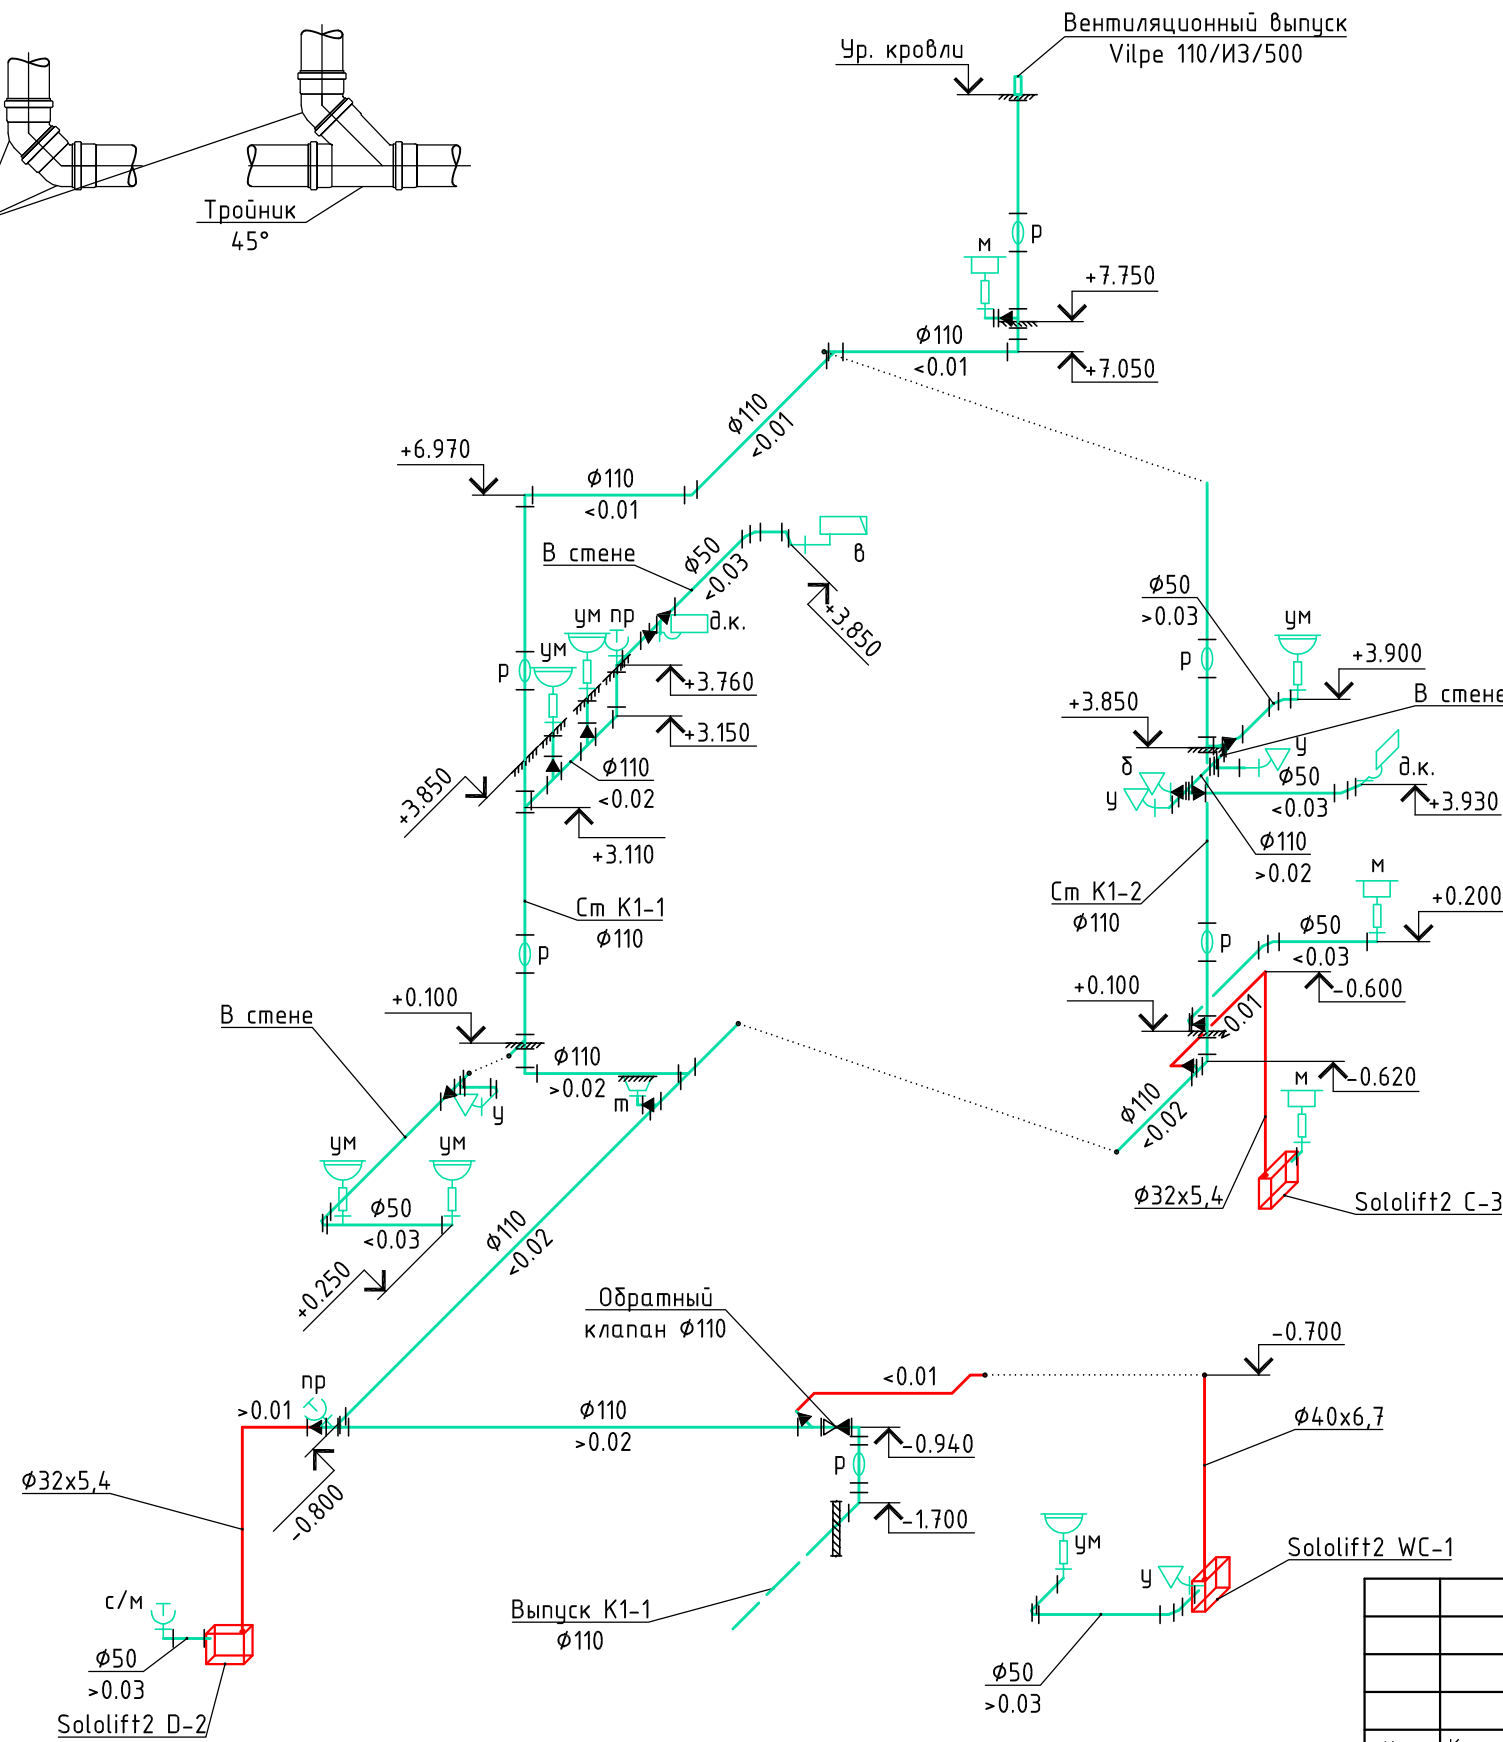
Вентиляционный выпуск
Vilpe 110/ИЗ/500
Ур. кровли
Тройник
45°
р
м
+7.750
Ø110
<0.01
+7.050
Ø110
<0.01
+6.970
Ø110
<0.01
В стене
Ø50
<0.03
в
+3.850
ум пр
д.к.
ум
р
+3.760
+3.150
Ø110
<0.02
+3.850
+3.110
Ст К1-1
Ø110
р
Ø50
>0.03
ум
+3.900
р
В стене
+3.850
у
б
Ø50
д.к.
у
<0.03
+3.930
Ø110
>0.02
Ст К1-2
Ø110
м
+0.200
р
Ø50
<0.03
-0.600
+0.100
0.01
-0.620
м
Ø110
<0.02
Ø32х5,4
Sololift2 C-3
В стене
+0.100
Ø110
>0.02
у
т
ум
ум
Ø50
<0.03
+0.250
Ø110
<0.02
Обратный
клапан Ø110
-0.700
<0.01
пр
>0.01
Ø110
>0.02
-0.940
Ø40х6,7
Ø32х5,4
-0.800
р
-1.700
ум
у
Sololift2 WC-1
с/м
Ø50
>0.03
Sololift2 D-2
Выпуск К1-1
Ø110
Ø50
>0.03